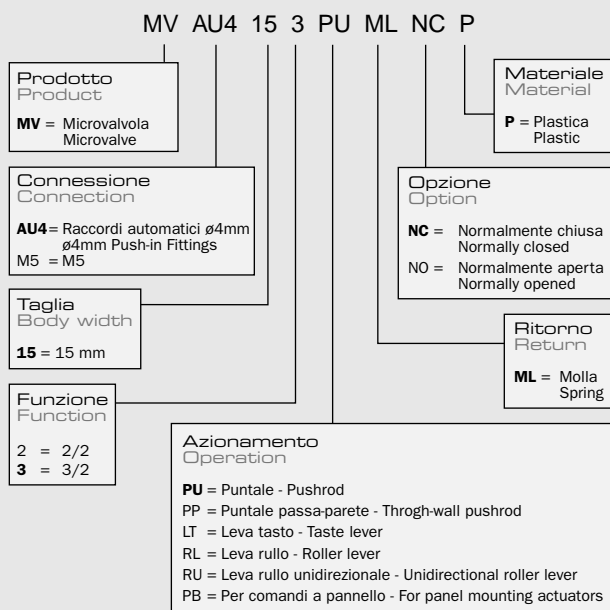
MV AU4 15 3 PU ML NC P

Prodotto
Product

**MV** = Microvalvola
Microvalve

Connessione
Connection

**AU4** = Raccordi automatici ø4mm
ø4mm Push-in Fittings
M5 = M5

Taglia
Body width

**15** = 15 mm

Funzione
Function

2 = 2/2
**3** = 3/2

Materiale
Material

**P** = Plastica
Plastic

Opzione
Option

**NC** = Normalmente chiusa
Normally closed
NO = Normalmente aperta
Normally opened

Ritorno
Return

**ML** = Molla
Spring

Azionamento
Operation

**PU** = Puntale - Pushrod
PP = Puntale passa-parete - Throgh-wall pushrod
LT = Leva tasto - Taste lever
RL = Leva rullo - Roller lever
RU = Leva rullo unidirezionale - Unidirectional roller lever
PB = Per comandi a pannello - For panel mounting actuators